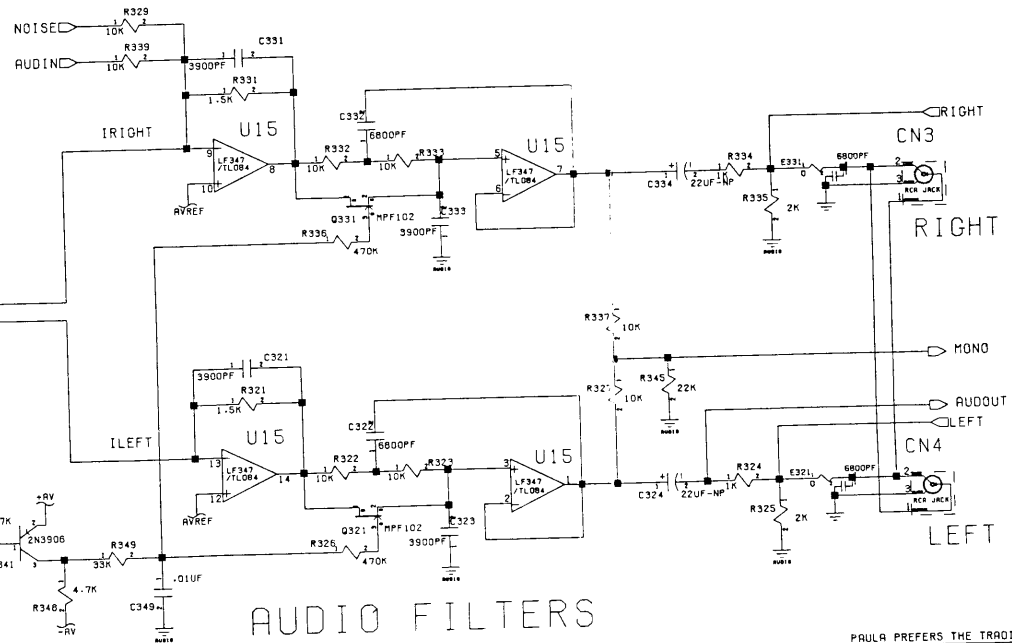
NOISE
R329
10K
AUDIN
R339
10K
C331
3900PF
R331
1.5K
IRIGHT
U15
9
LF347
/TL084
8
10
AVREF
C332
6800PF
R332
10K
R333
10K
5
U15
LF347
/TL084
7
6
Q331
MPF102
C333
3900PF
R336
470K
AUDIO
+
C334
22UF-NP
R334
1K
E331
0
6800PF
R335
2K
AUDIO
RIGHT
CN3
2
3
1
RCA JACK
RIGHT
R337
10K
MONO
R327
10K
R345
22K
AUDIO
AUDOUT
LEFT
C321
3900PF
R321
1.5K
C322
6800PF
ILEFT
U15
13
LF347
/TL084
14
12
AVREF
R322
10K
R323
10K
3
U15
LF347
/TL084
1
2
Q321
MPF102
C323
3900PF
R326
470K
AUDIO
+
C324
22UF-NP
R324
1K
E321
0
6800PF
R325
2K
AUDIO
CN4
2
3
1
RCA JACK
LEFT
7K
+AV
2N3906
341
R349
33K
.01UF
C349
AUDIO
R348
4.7K
-AV
AUDIO FILTERS
PAULA PREFERS THE TRADI